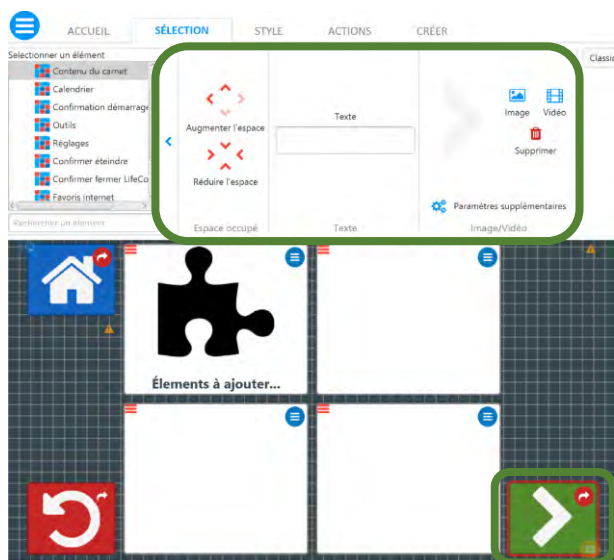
ACCUEIL SÉLECTION STYLE ACTIONS CRÉER

Sélectionner un élément

Contenu du carnet
Calendrier
Confirmation démarrage
Outils
Réglages
Confirmer éteindre
Confirmer fermer LifeCo
Favoris internet

Rechercher un élément

Classi

Augmenter l'espace
Réduire l'espace
Espace occupé

Texte
Texte

Image
Vidéo
Supprimer
Paramètres supplémentaires
Image/Vidéo

Éléments à ajouter...